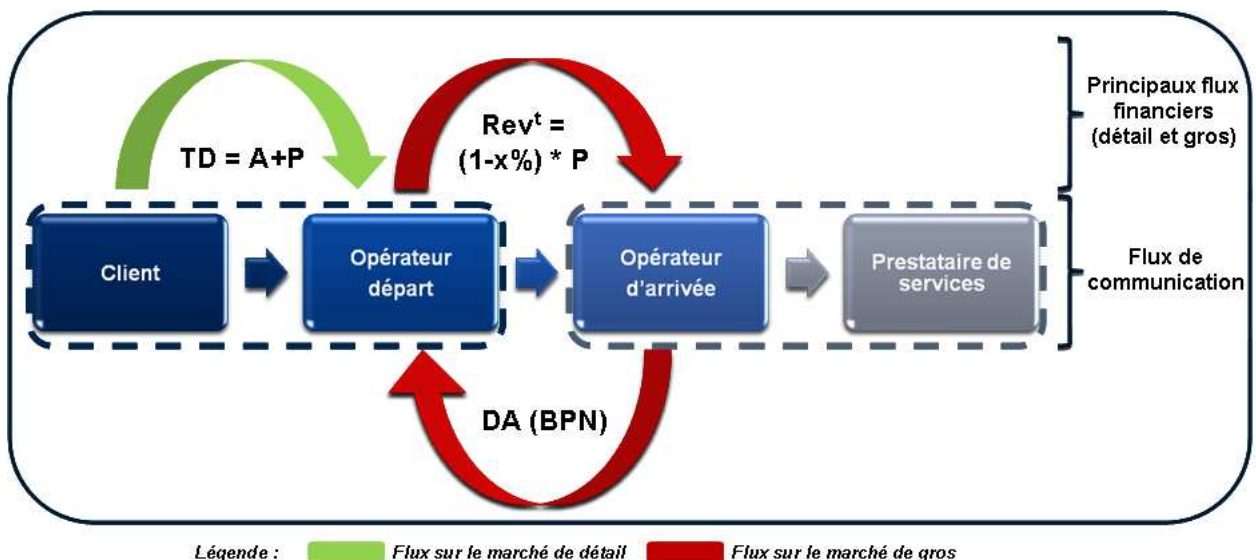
TD = A+P

Rev$^t$ = (1-x%) * P

Principaux flux financiers (détail et gros)

Client

Opérateur départ

Opérateur d'arrivée

Prestataire de services

Flux de communication

DA (BPN)

Légende : Flux sur le marché de détail Flux sur le marché de gros